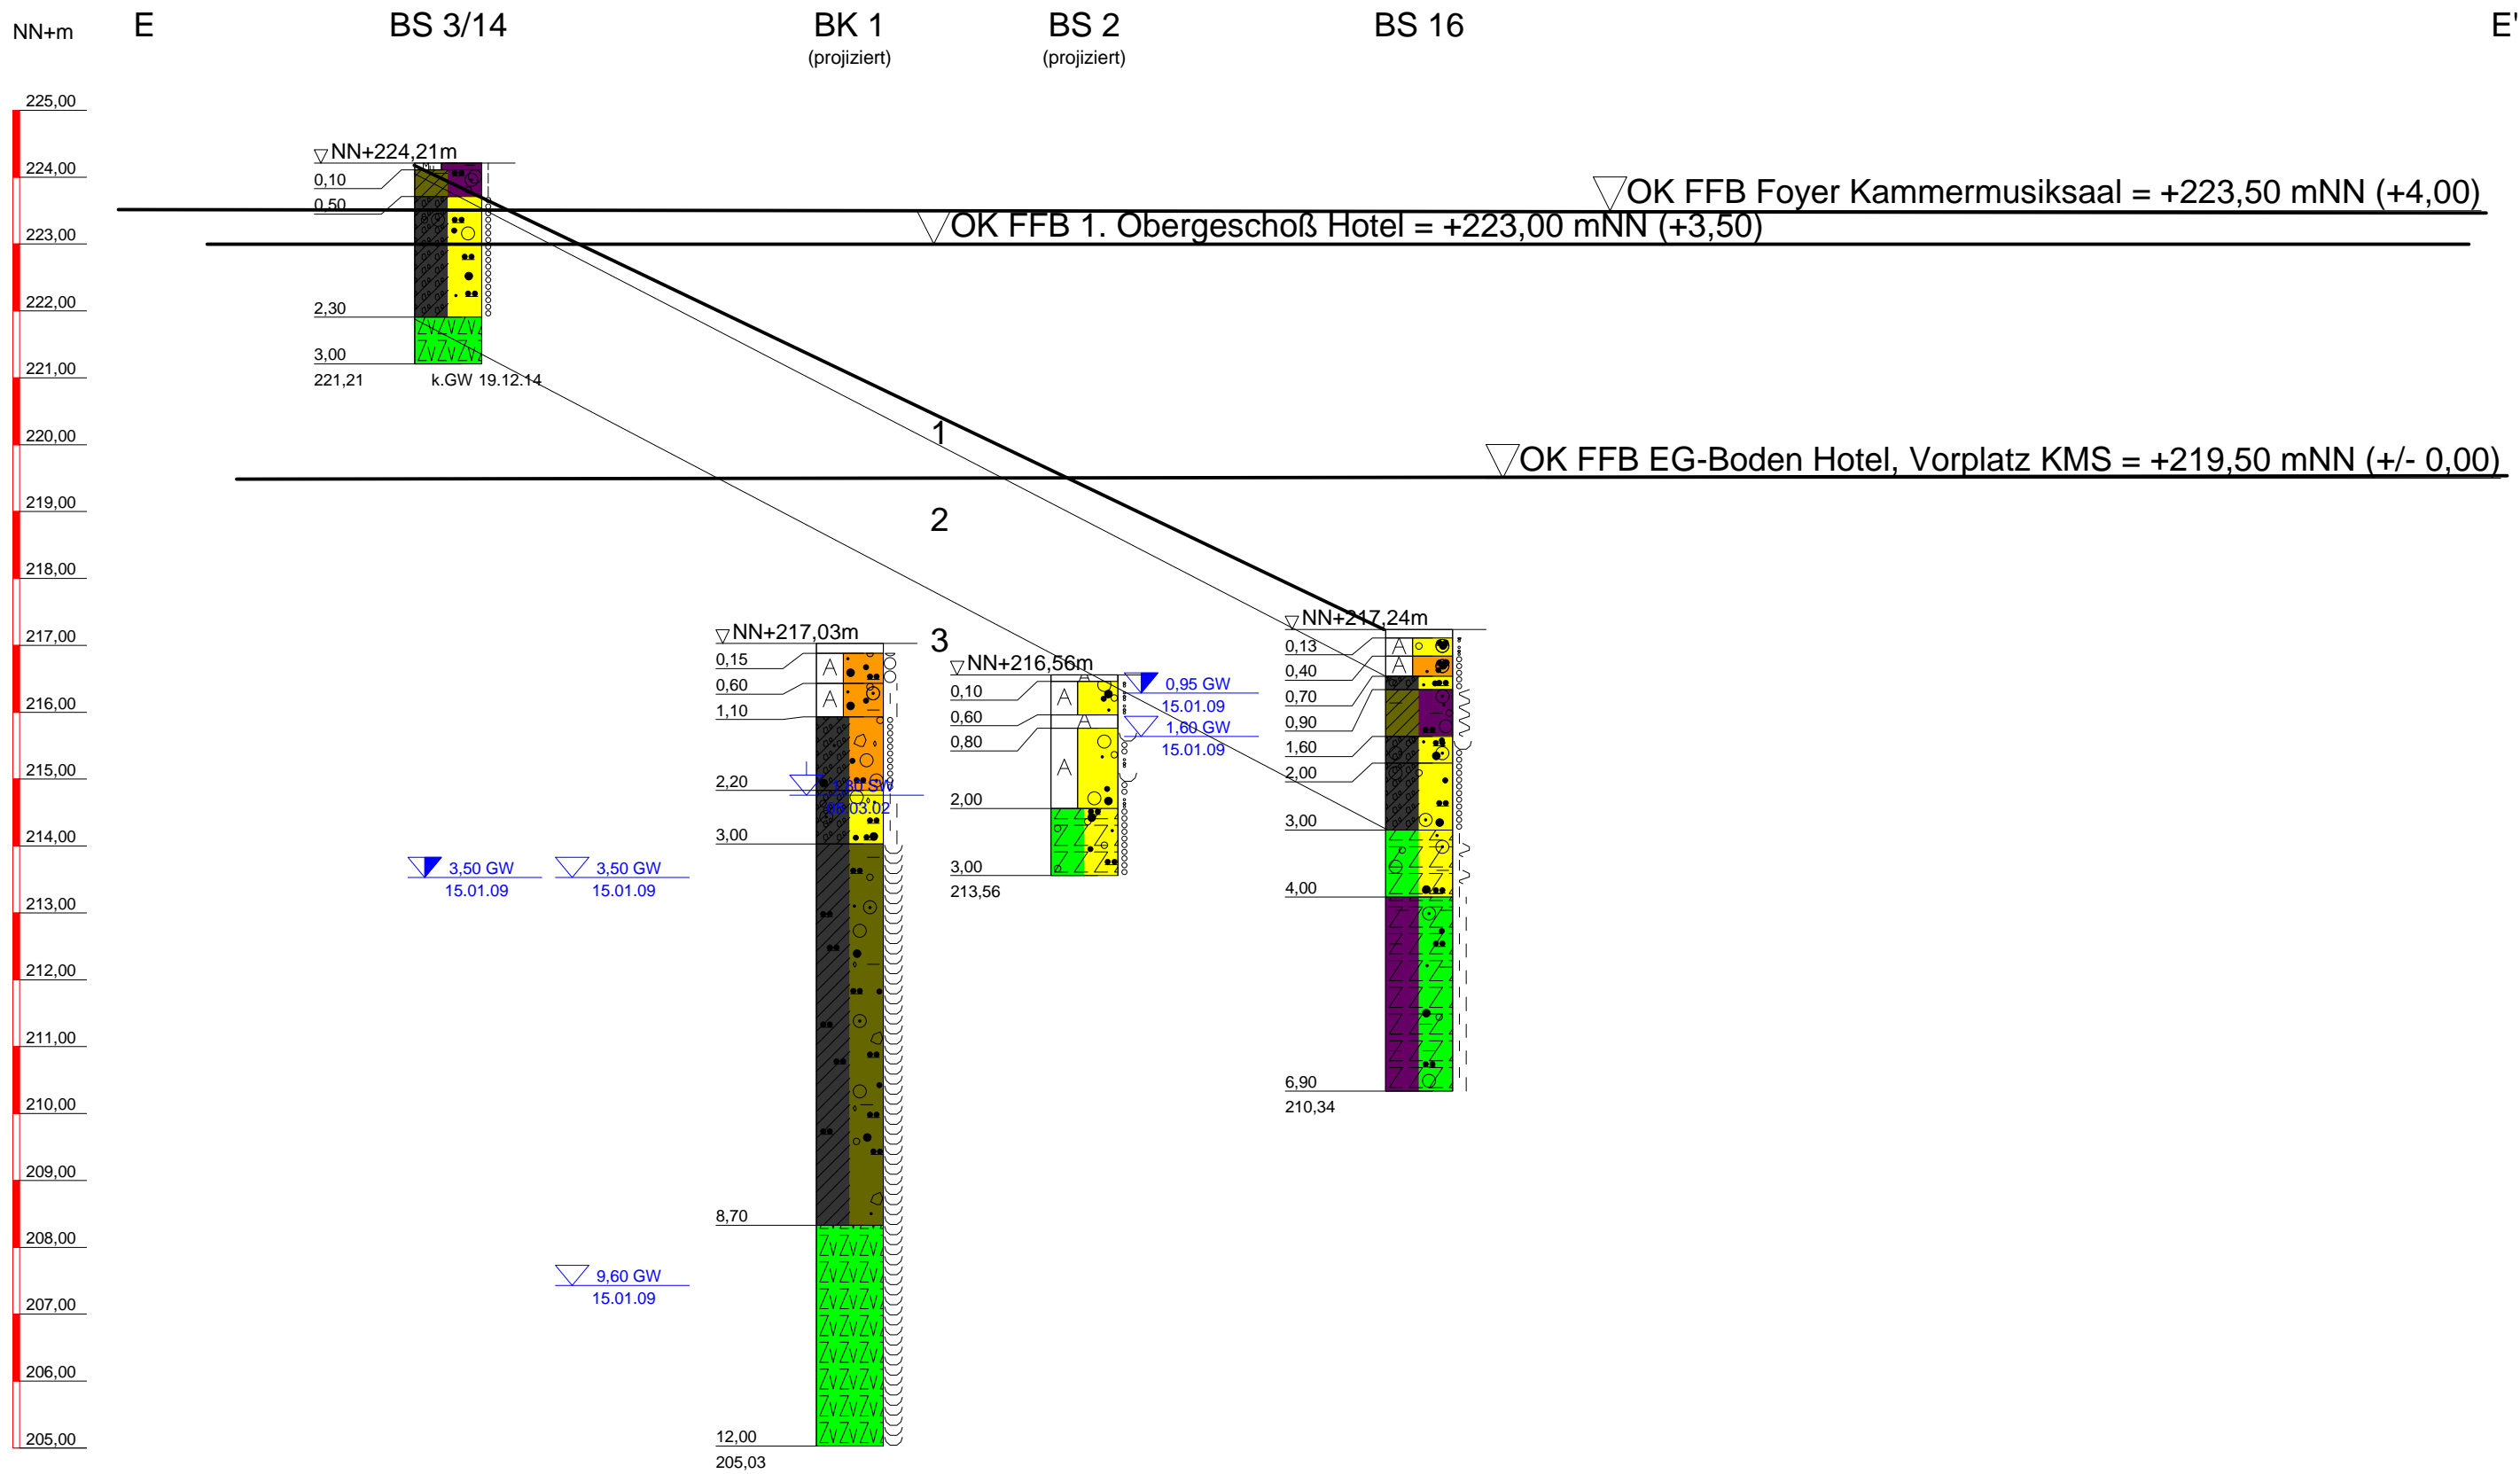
NN+m E BS 3/14 BK 1 (projiziert) BS 2 (projiziert) BS 16 E'

225,00
224,00
223,00
222,00
221,00
220,00
219,00
218,00
217,00
216,00
215,00
214,00
213,00
212,00
211,00
210,00
209,00
208,00
207,00
206,00
205,00

NN+224,21m
0,10
0,50
2,30
3,00
221,21
k.GW 19.12.14

OK FFB Foyer Kammermusiksaal = +223,50 mNN (+4,00)
OK FFB 1. Obergeschoß Hotel = +223,00 mNN (+3,50)
OK FFB EG-Boden Hotel, Vorplatz KMS = +219,50 mNN (+/- 0,00)

1
2
3

NN+217,03m
0,15
0,60
1,10
2,20
1,80 SW
09.03.02
3,00
8,70
12,00
205,03

3,50 GW
15.01.09
3,50 GW
15.01.09
9,60 GW
15.01.09

NN+216,56m
0,10
0,60
0,80
2,00
3,00
213,56
0,95 GW
15.01.09
1,60 GW
15.01.09

NN+217,24m
0,13
0,40
0,70
0,90
1,60
2,00
3,00
4,00
6,90
210,34